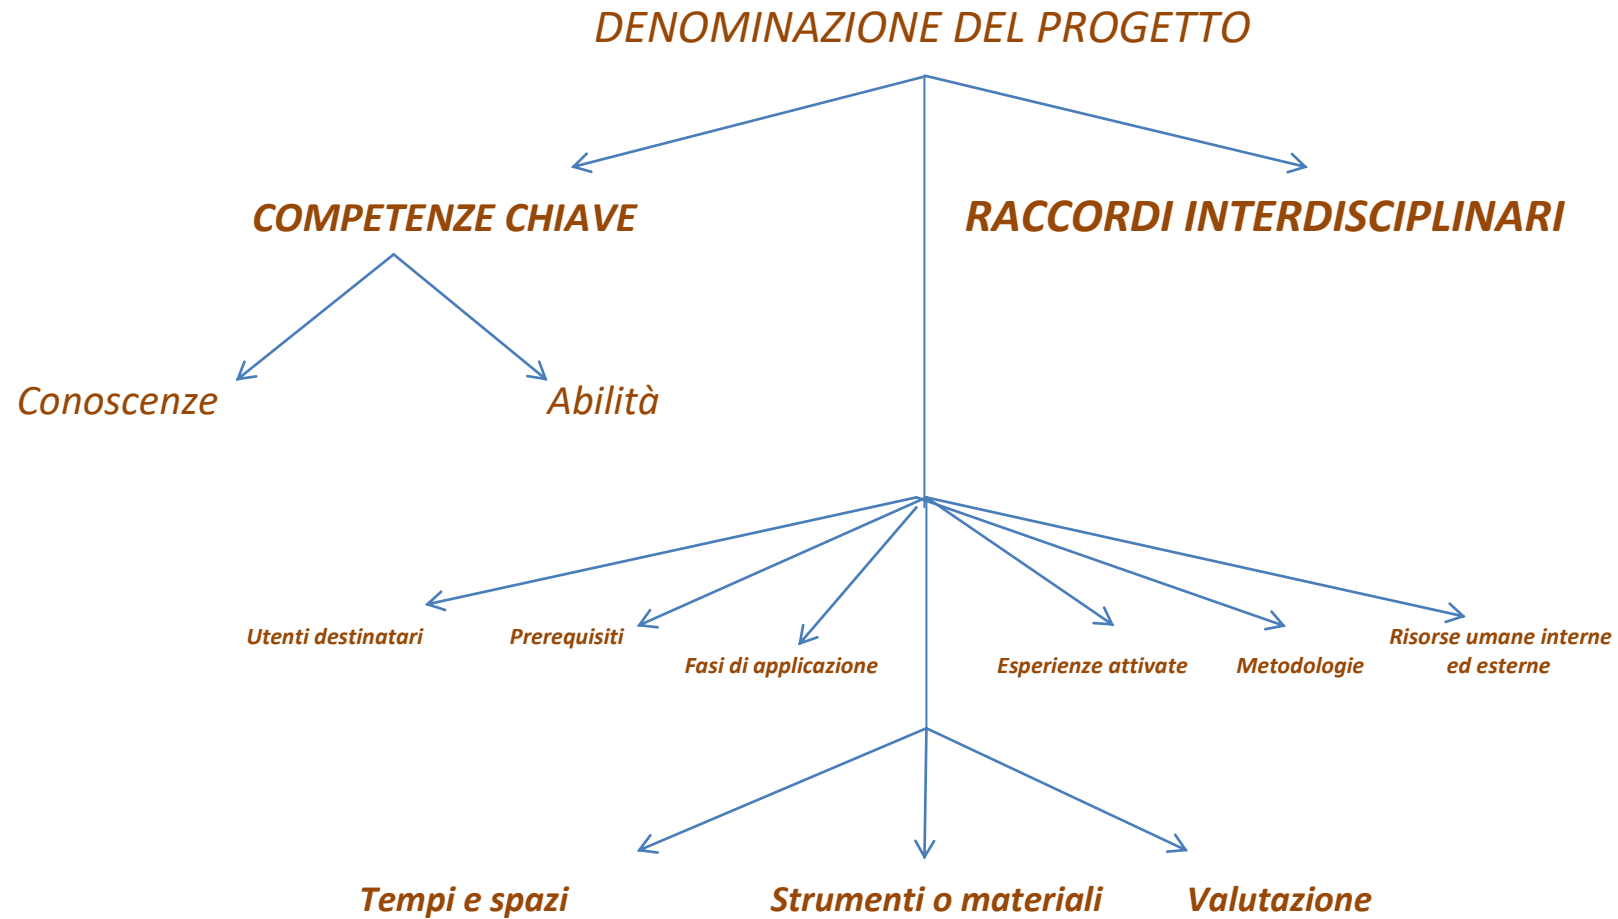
DENOMINAZIONE DEL PROGETTO

COMPETENZE CHIAVE

RACCORDI INTERDISCIPLINARI

Conoscenze

Abilità

Utenti destinatari

Prerequisiti

Fasi di applicazione

Esperienze attivate

Metodologie

Risorse umane interne ed esterne

Tempi e spazi

Strumenti o materiali

Valutazione